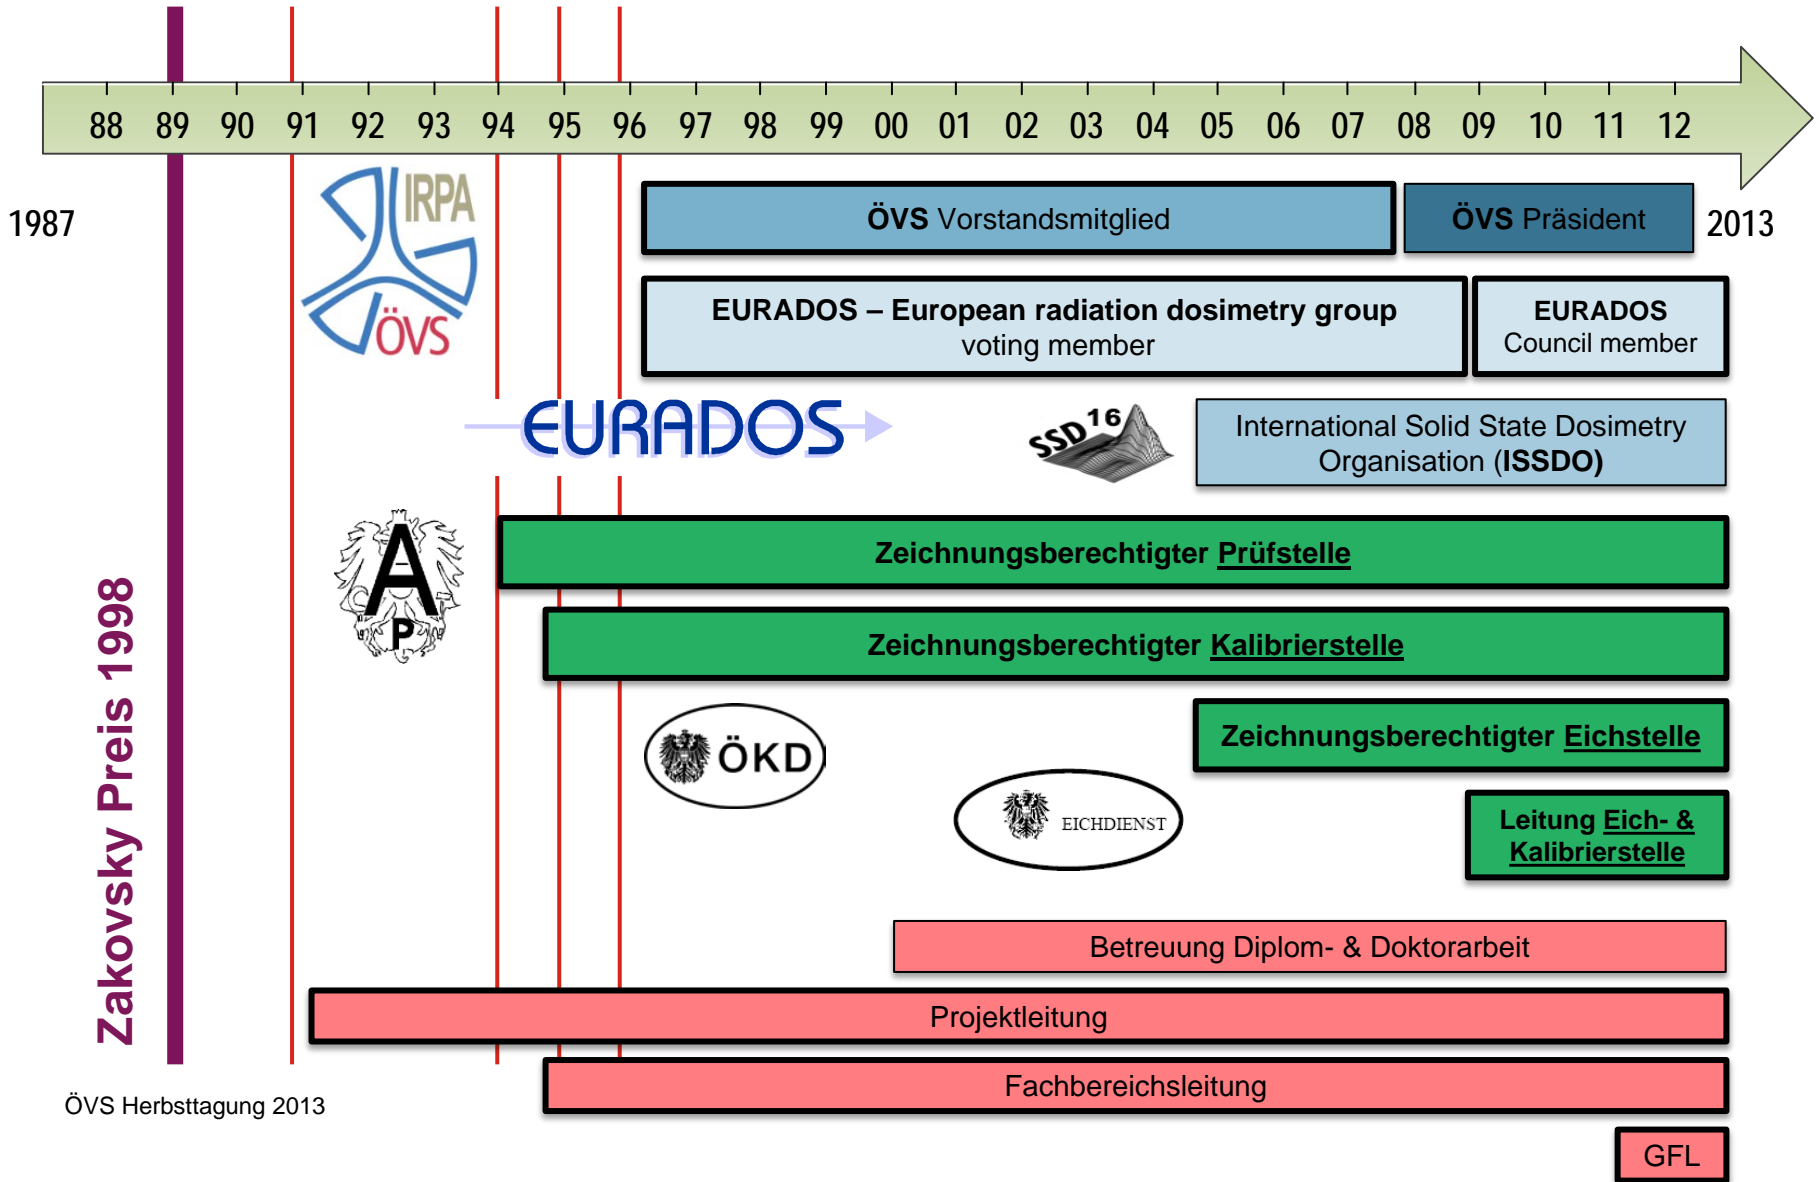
88 89 90 91 92 93 94 95 96 97 98 99 00 01 02 03 04 05 06 07 08 09 10 11 12

1987

2013

IRPA
ÖVS

ÖVS Vorstandsmitglied

ÖVS Präsident

EURADOS – European radiation dosimetry group
voting member

EURADOS
Council member

EURADOS

SSD 16

International Solid State Dosimetry Organisation (ISSDO)

A
P

Zeichnungsberechtigter Prüfstelle

Zeichnungsberechtigter Kalibrierstelle

ÖKD

Zeichnungsberechtigter Eichstelle

EICHDIENST

Leitung Eich- & Kalibrierstelle

Zakovsky Preis 1998

Betreuung Diplom- & Doktorarbeit

Projektleitung

Fachbereichsleitung

ÖVS Herbsttagung 2013

GFL